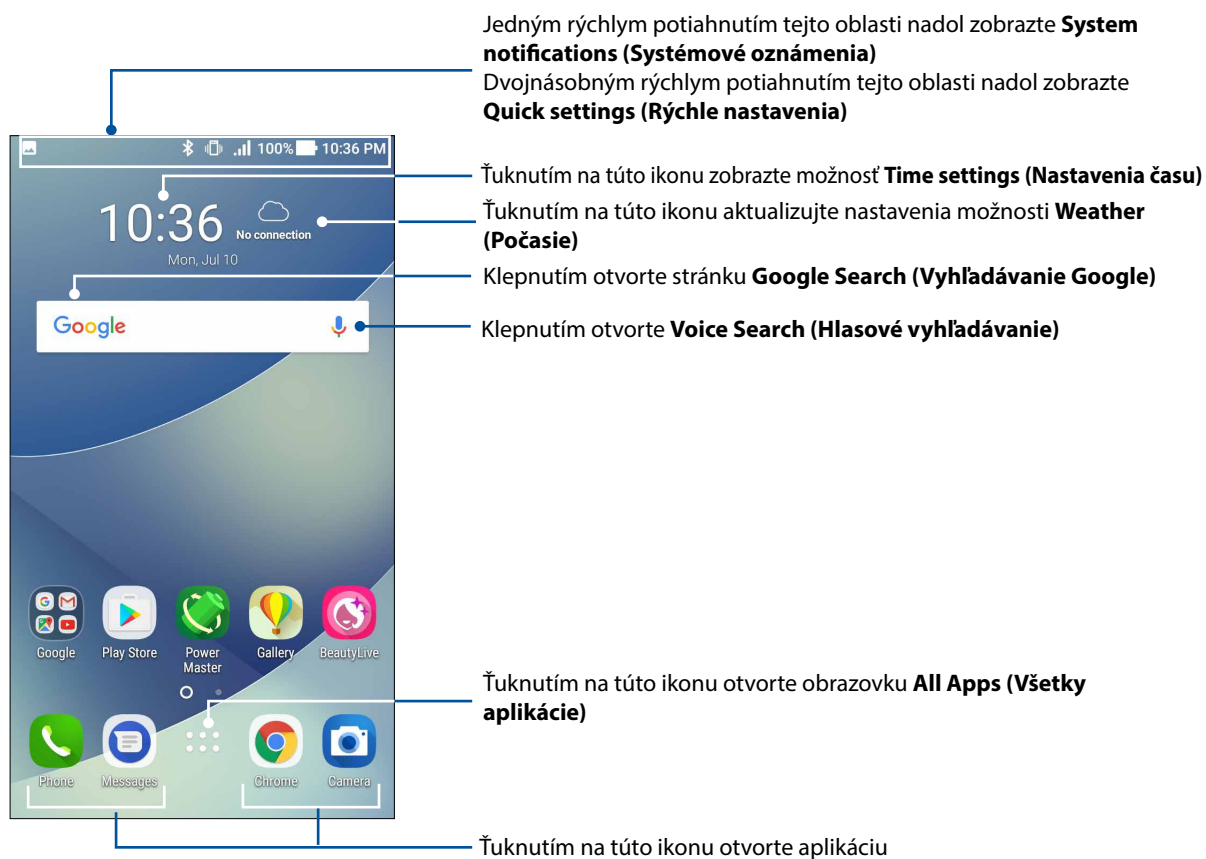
Jedným rýchlym potiahnutím tejto oblasti nadol zobrazte **System notifications (Systémové oznámenia)**
Dvojnásobným rýchlym potiahnutím tejto oblasti nadol zobrazte **Quick settings (Rýchle nastavenia)**

100% 10:36 PM

Ťuknutím na túto ikonu zobrazte možnosť **Time settings (Nastavenia času)**

10:36 No connection

Mon, Jul 10

Ťuknutím na túto ikonu aktualizujte nastavenia možnosti **Weather (Počasie)**

Klepnutím otvorte stránku **Google Search (Vyhľadávanie Google)**

Google

Klepnutím otvorte **Voice Search (Hlasové vyhľadávanie)**

Google Play Store Power Master Gallery BeautyLive

Ťuknutím na túto ikonu otvorte obrazovku **All Apps (Všetky aplikácie)**

Phone Messages Chrome Camera

Ťuknutím na túto ikonu otvorte aplikáciu